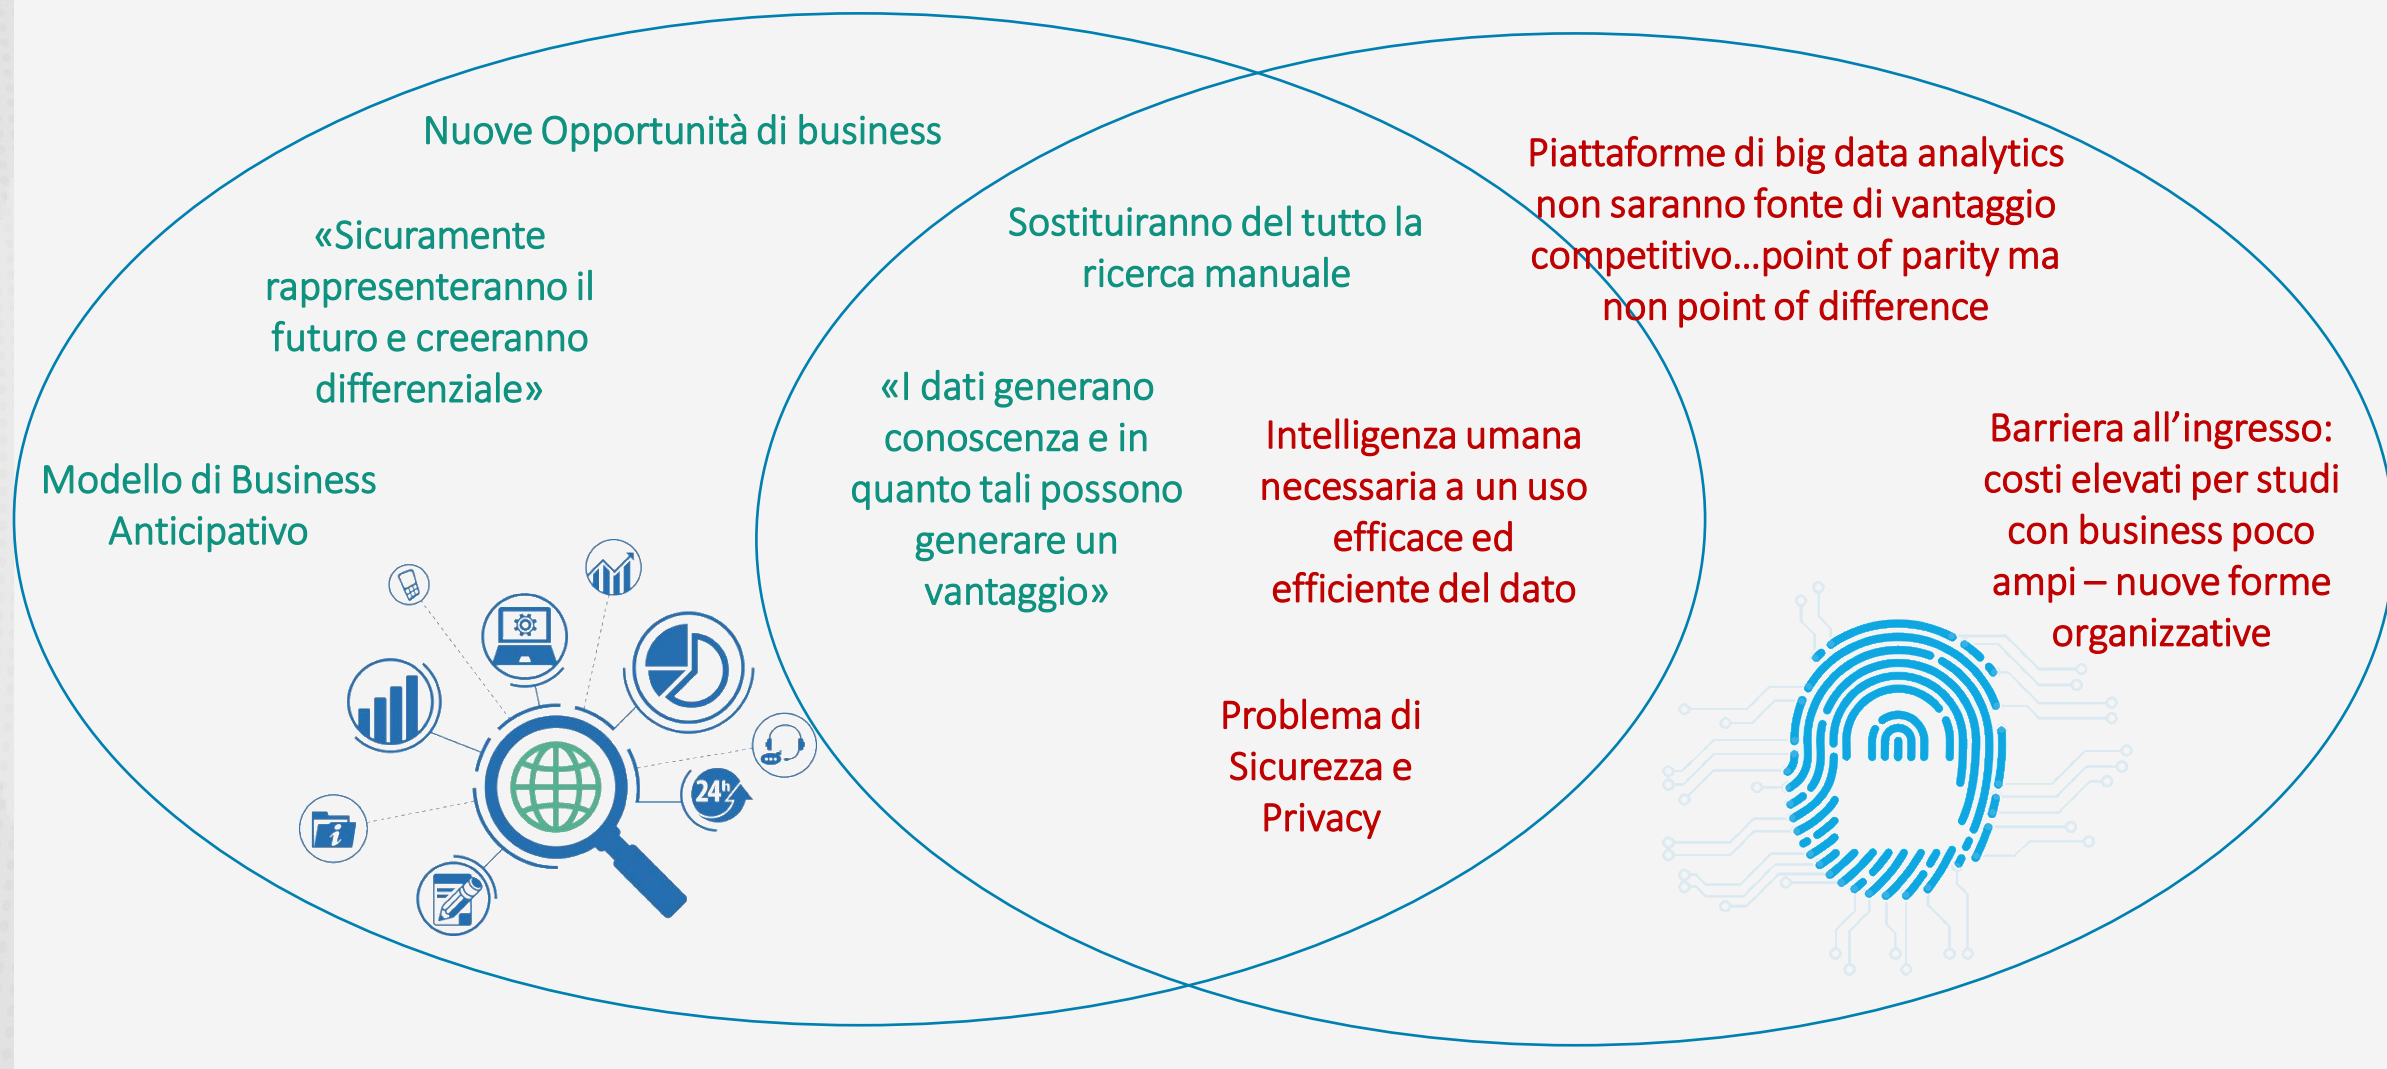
Nuove Opportunità di business

«Sicuramente rappresenteranno il futuro e creeranno differenziale»

Modello di Business Anticipativo

Sostituiranno del tutto la ricerca manuale

«I dati generano conoscenza e in quanto tali possono generare un vantaggio»

Intelligenza umana necessaria a un uso efficace ed efficiente del dato

Problema di Sicurezza e Privacy

Piattaforme di big data analytics non saranno fonte di vantaggio competitivo...point of parity ma non point of difference

Barriera all'ingresso: costi elevati per studi con business poco ampi – nuove forme organizzative

24h